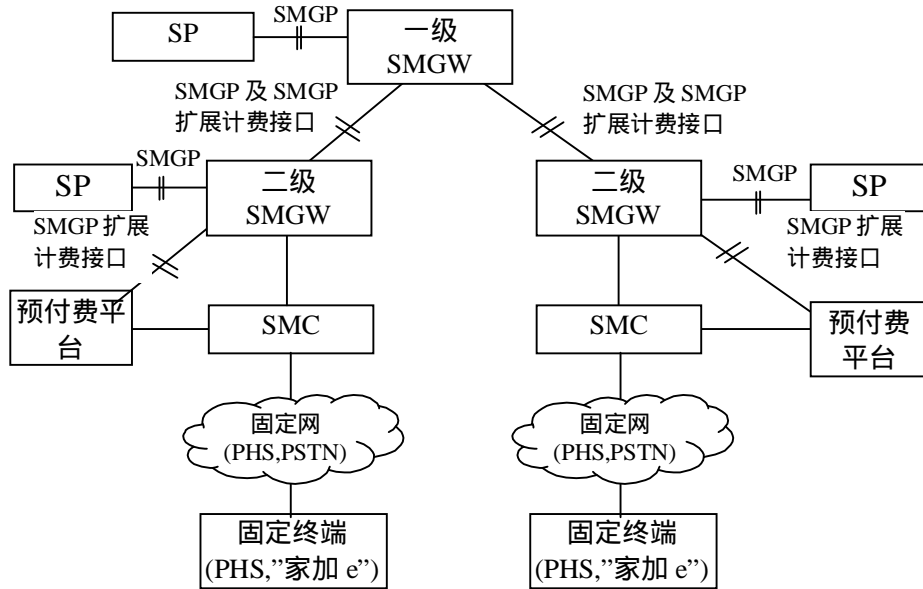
SP

SMGP

一级
SMGW

SMGP 及 SMGP
扩展计费接口

SMGP 及 SMGP
扩展计费接口

SMGP

SP

二级
SMGW

SMGP 扩展
计费接口

二级
SMGW

SMGP

SP

SMGP 扩展
计费接口

预付费平台

SMC

SMC

预付费
平台

固定网
(PHS,PSTN)

固定网
(PHS,PSTN)

固定终端
(PHS,"家加 e")

固定终端
(PHS,"家加 e")